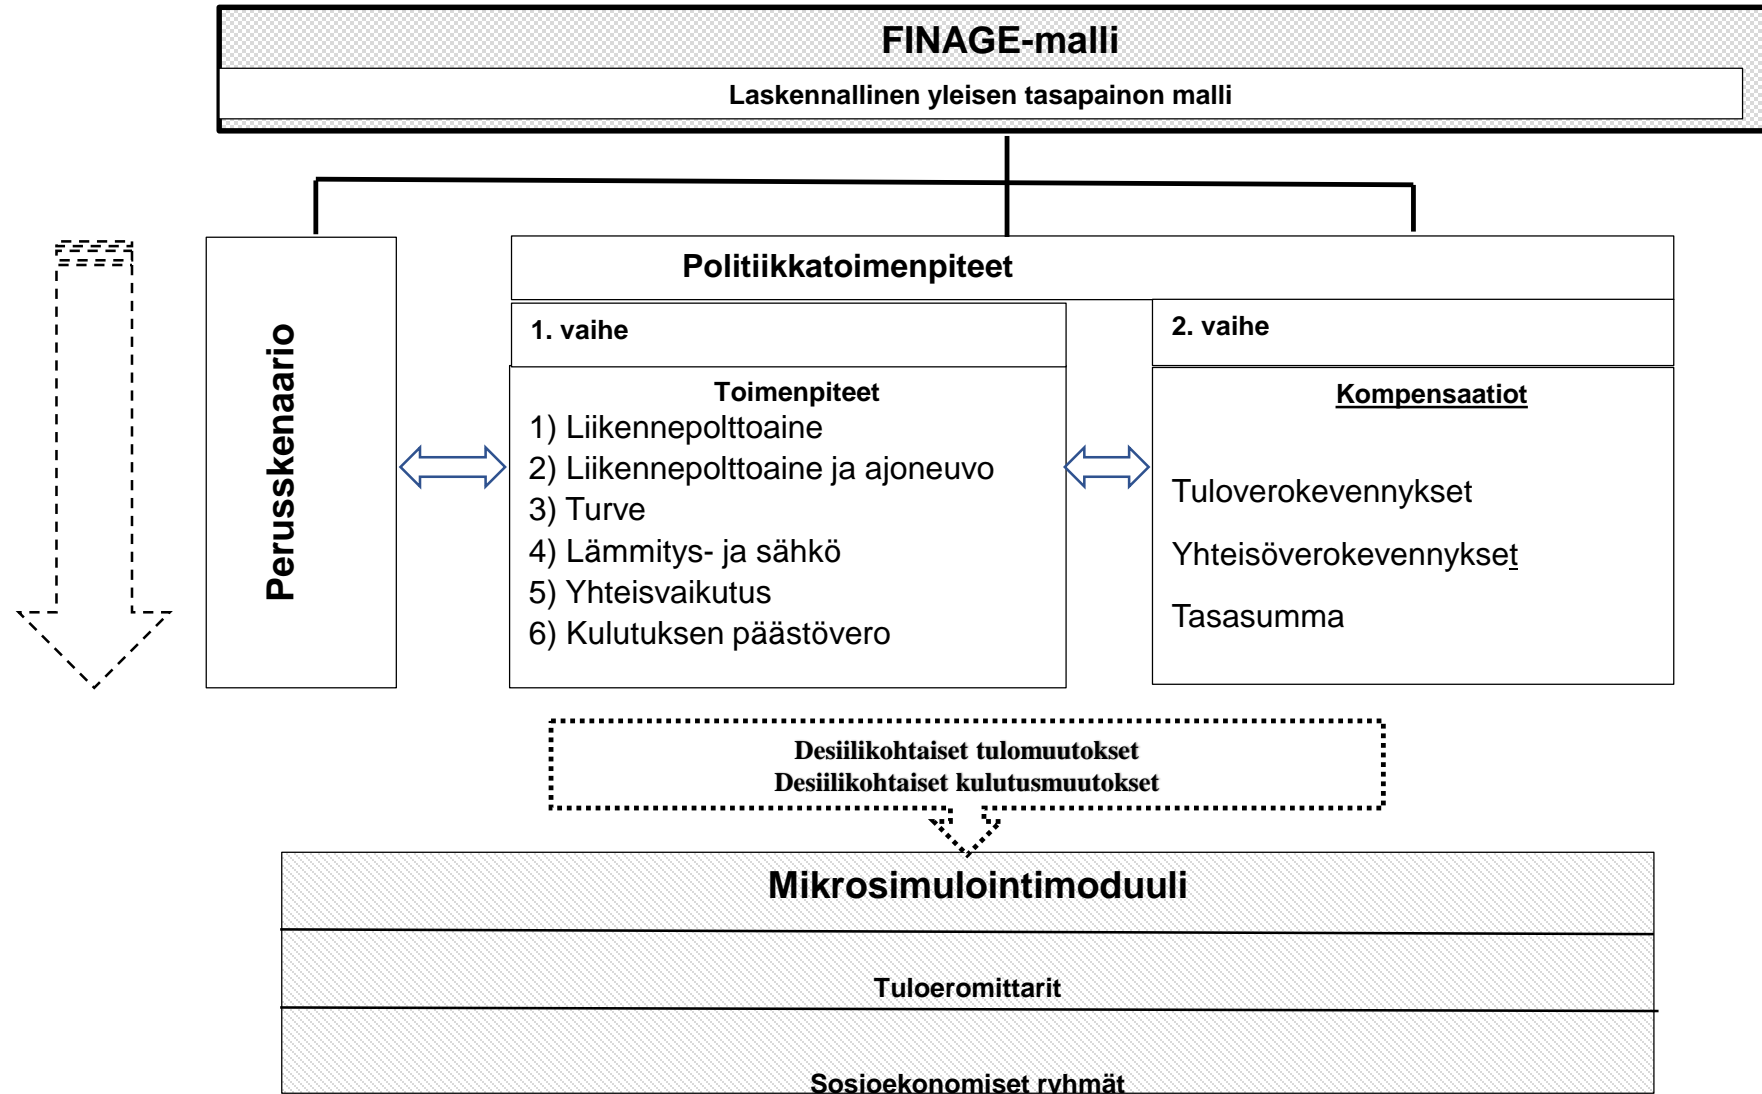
FINAGE-malli

Laskennallinen yleisen tasapainon malli

Perusskenaario

Politiikkatoimenpiteet

1. vaihe

Toimenpiteet
1) Liikennepolttoaine
2) Liikennepolttoaine ja ajoneuvo
3) Turve
4) Lämmitys- ja sähkö
5) Yhteisvaikutus
6) Kulutuksen päästövero

2. vaihe

Kompensaatiot

Tuloverokevennykset

Yhteisöverokevennykset

Tasasumma

Desiilikohtaiset tulomuutokset
Desiilikohtaiset kulutusmuutokset

Mikrosimulointimoduuli

Tuloeromittarit

Sosioekonomiset ryhmät